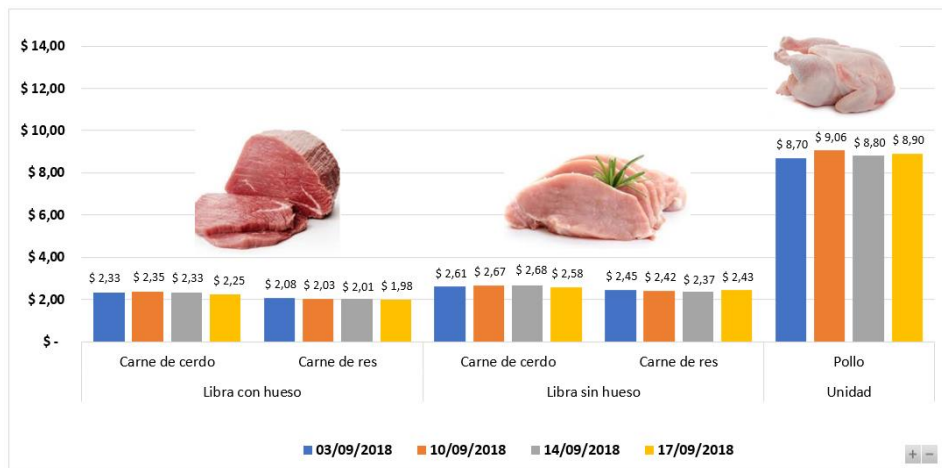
$ 14,00
$ 12,00
$ 10,00
$ 8,00
$ 6,00
$ 4,00
$ 2,00
$ -

$ 2,33 $ 2,35 $ 2,33 $ 2,25
$ 2,08 $ 2,03 $ 2,01 $ 1,98
$ 2,61 $ 2,67 $ 2,68 $ 2,58
$ 2,45 $ 2,42 $ 2,37 $ 2,43
$ 8,70 $ 9,06 $ 8,80 $ 8,90

Carne de cerdo
Carne de res
Libra con hueso
Carne de cerdo
Carne de res
Libra sin hueso
Pollo
Unidad

03/09/2018 10/09/2018 14/09/2018 17/09/2018

+ −